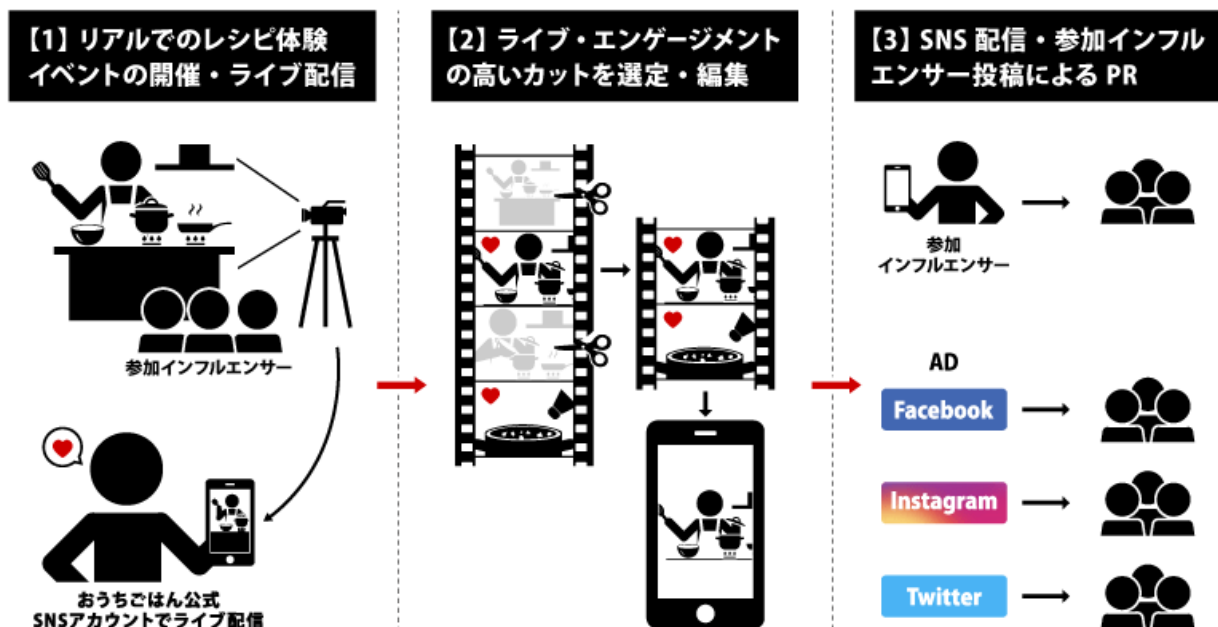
【1】リアルでのレシピ体験イベントの開催・ライブ配信

参加インフルエンサー

おうちごはん公式SNSアカウントでライブ配信

【2】ライブ・エンゲージメントの高いカットを選定・編集

【3】SNS 配信・参加インフルエンサー投稿による PR

参加インフルエンサー

AD

Facebook

Instagram

Twitter